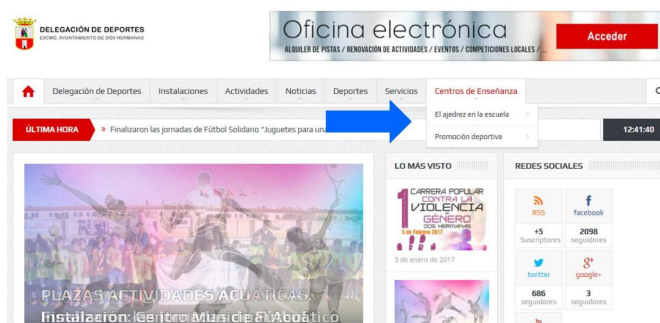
DELEGACIÓN DE DEPORTES
EXCMO. AYUNTAMIENTO DE DOS HERMANAS

Oficina electrónica
ALQUILER DE PISTAS / RENOVACIÓN DE ACTIVIDADES / EVENTOS / COMPETICIONES LOCALES /
Acceder

Delegación de Deportes
Instalaciones
Actividades
Noticias
Deportes
Servicios
Centros de Enseñanza

El ajedrez en la escuela
Promoción deportiva

ÚLTIMA HORA
Finalizaron las jornadas de Fútbol Solidario "Juguetes para una

12:41:40

LO MÁS VISTO
1 CARRERA POPULAR CONTRA LA VIOLENCIA DE GÉNERO DOS HERMANAS
5 de Febrero 2017
3 de enero de 2017

REDES SOCIALES
RSS
+5 Suscriptores
facebook
2098 seguidores
twitter
686 seguidores
google+
3 seguidores

PLAZAS ACTIVIDADES ACUÁTICAS.
Instalación: Centro Municipal Acuático